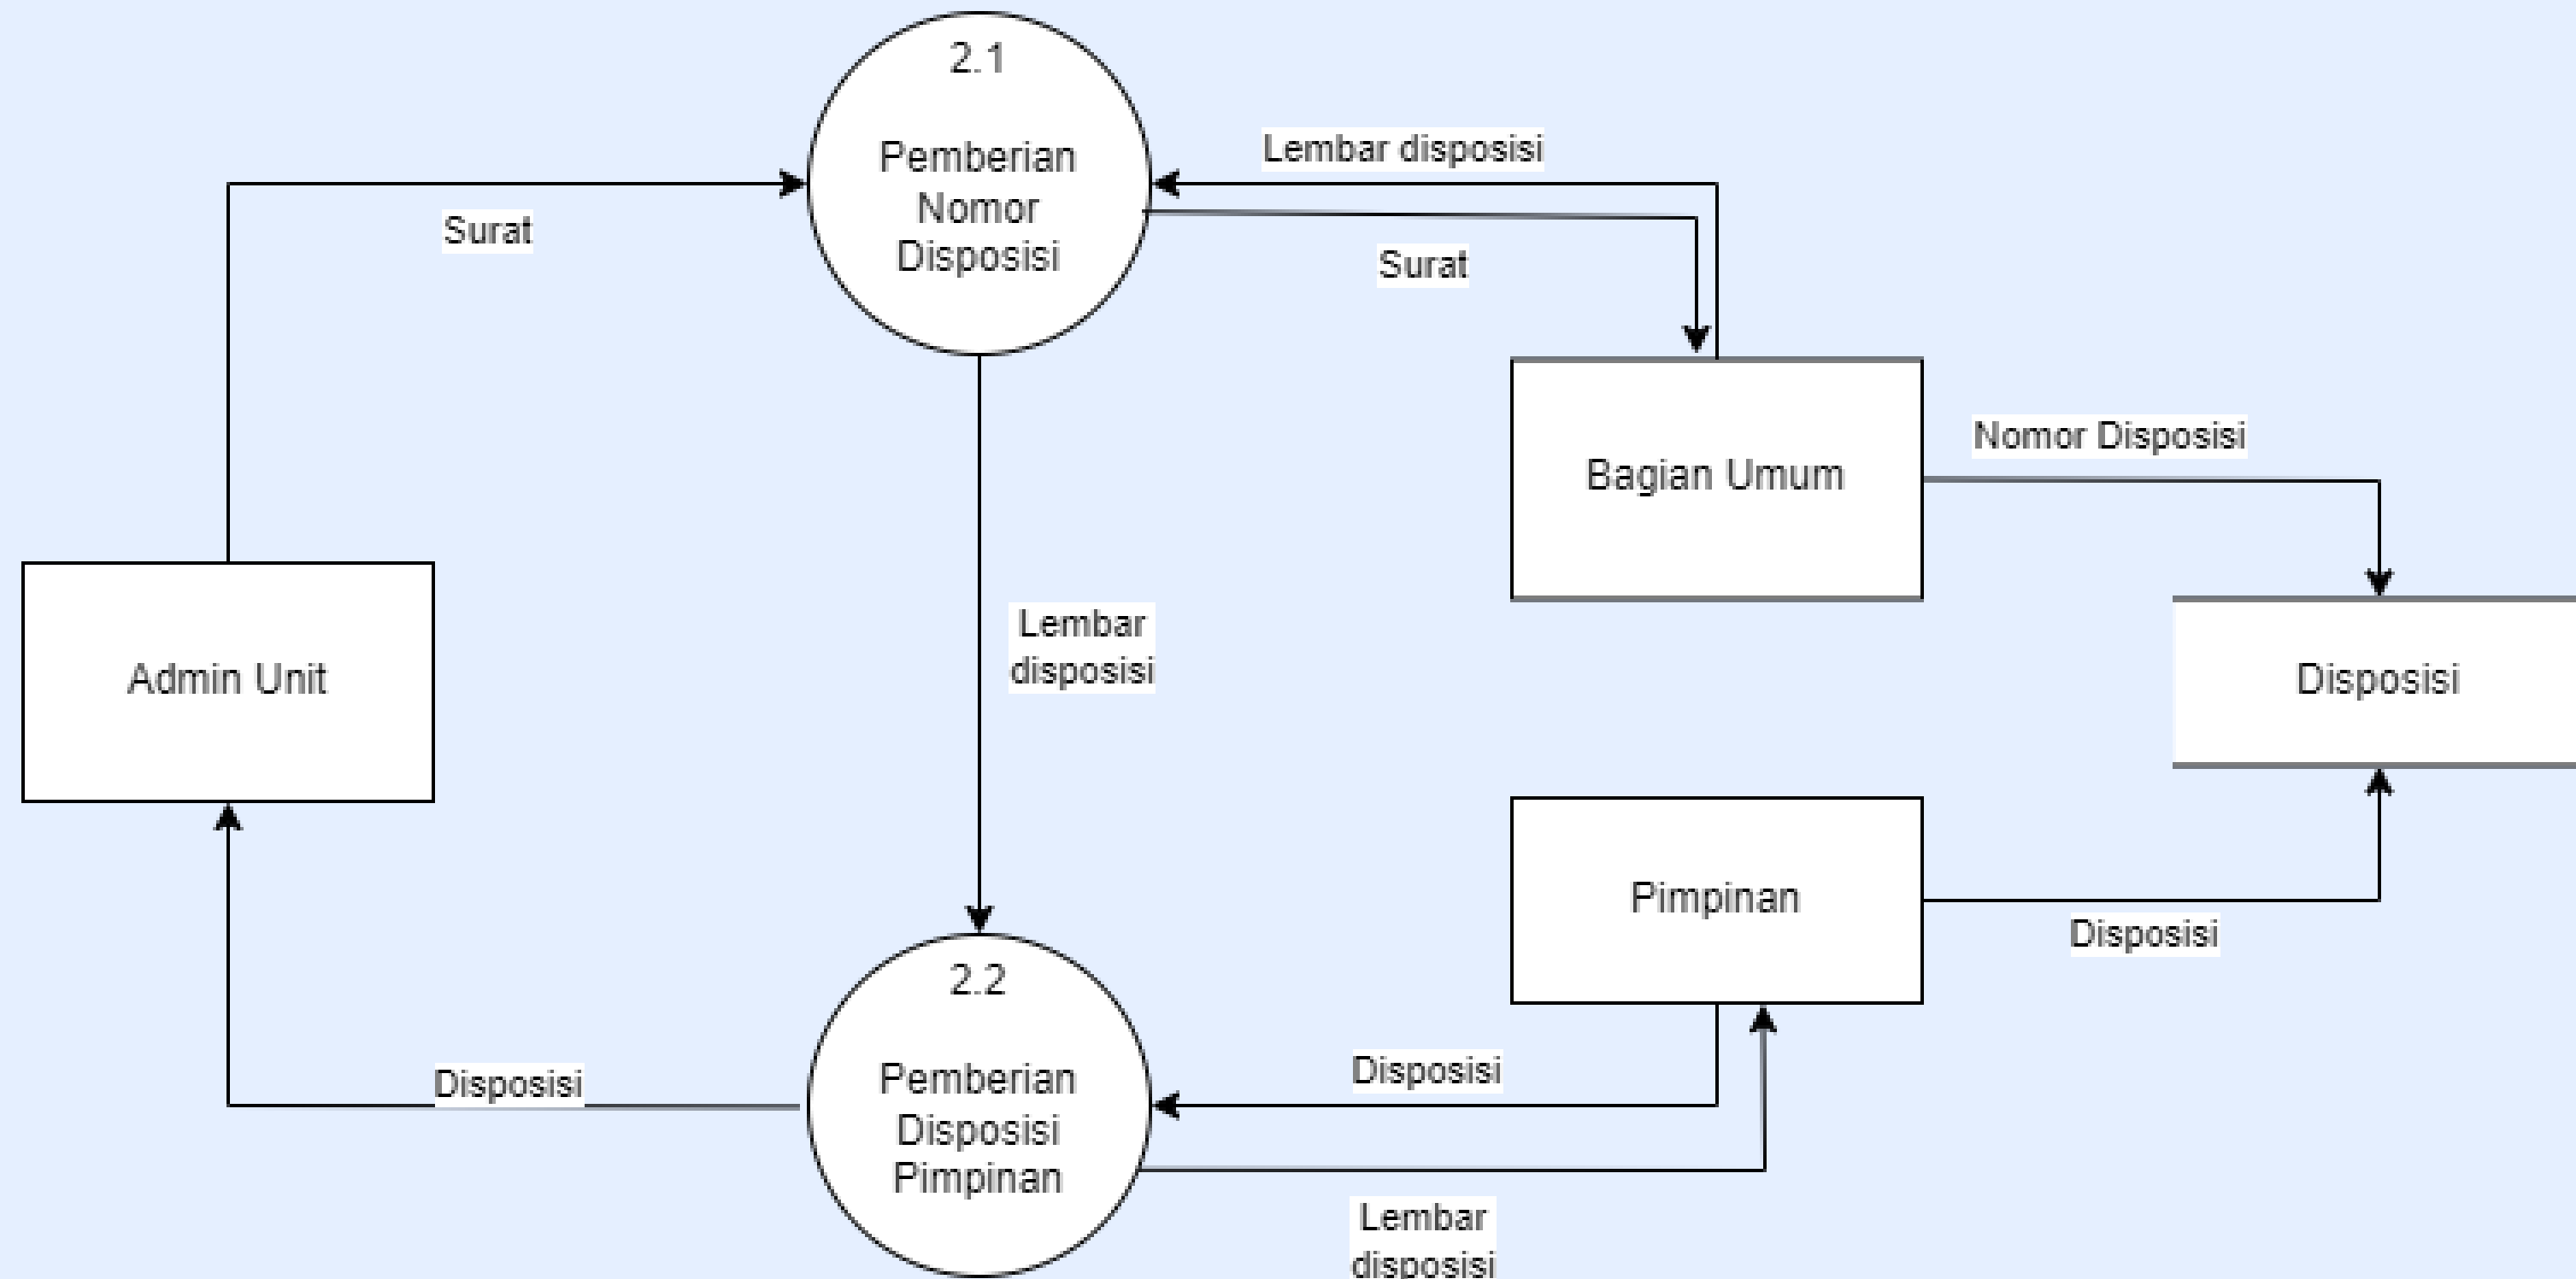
2.1
Pemberian Nomor Disposisi

Lembar disposisi

Surat

Surat

Bagian Umum

Nomor Disposisi

Admin Unit

Lembar disposisi

Disposisi

Pimpinan

Disposisi

2.2
Pemberian Disposisi Pimpinan

Disposisi

Disposisi

Lembar disposisi